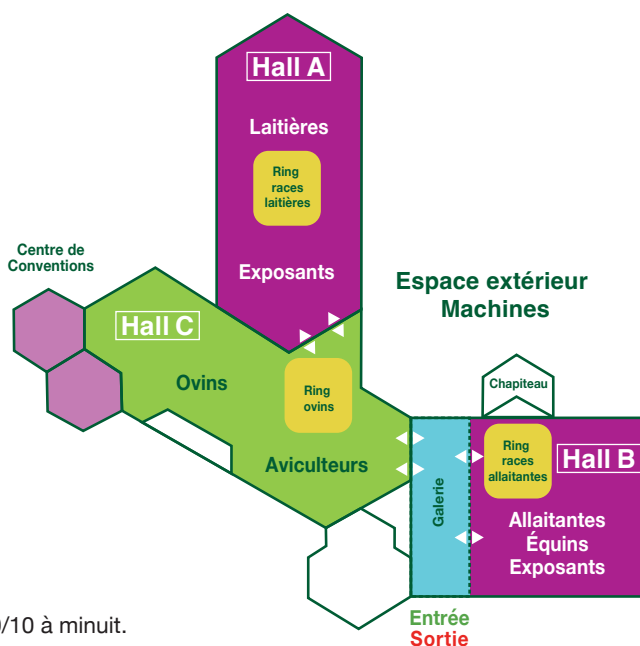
Hall A

Laitières

Ring races laitières

Exposants

Centre de Conventions

Hall C

Ovins

Ring ovins

Aviculteurs

Espace extérieur Machines

Chapiteau

Galerie

Ring races allaitantes

Hall B

Allaitantes
Équins
Exposants

Entrée
Sortie

/10 à minuit.